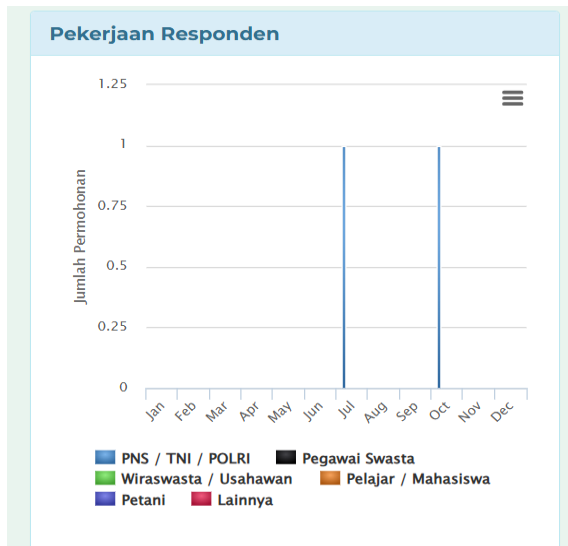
Pekerjaan Responden

1.25
1
0.75
0.5
0.25
0

Jumlah Permohonan

Jan Feb Mar Apr May Jun Jul Aug Sep Oct Nov Dec

PNS / TNI / POLRI
Pegawai Swasta
Wiraswasta / Usahawan
Pelajar / Mahasiswa
Petani
Lainnya